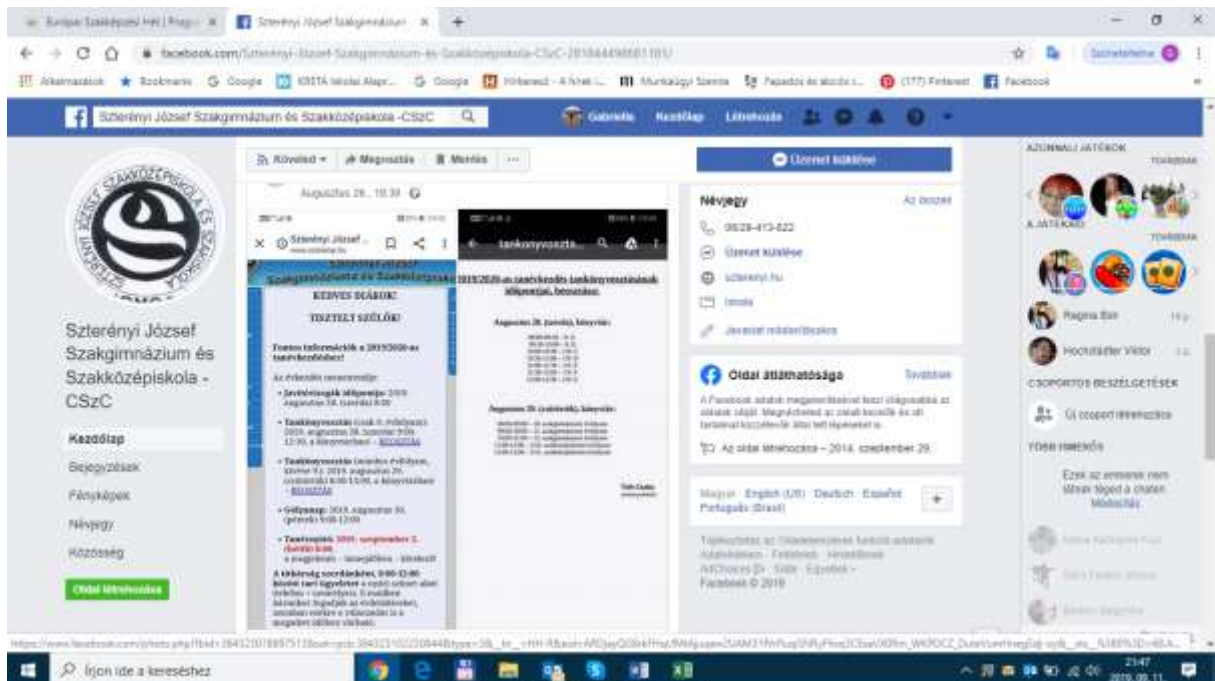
Európai Szakképzési Hét | Prog... × Sztrényi József Szakgimnázium ×

facebook.com/Szterényi-József-Szakgimnázium-és-Szakközépiskola-CSzC-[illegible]

Alkalmazások Bookmarks Google KRÉTA Iskolai Alapr... Google Hírbemező - A hírek i... Munkaügyi Szerviz Papadoc és alcsík s... (177) Pinterest Facebook

Szterényi József Szakgimnázium és Szakközépiskola -CSzC

Gabriella Kezdőlap Létrehozás

Szterényi József Szakgimnázium és Szakközépiskola - CSzC

Kezdőlap
Bejegyzések
Fényképek
Névjegy
Közösség

Oldal létrehozása

Követed Megosztás Mentés ...

Augusztus 28., 10:38

Szterényi József ...

tankönyvoszta...

KEDVES DIÁKOK!

TISZTELT SZÜLŐK!

Fontos információk a 2019/2020-as tanévkezdéshez!

2019/2020-as tanévkezdés tankönyvosztásának időpontjai, beosztása:

Augusztus 28. (szerda), könyvtár:

Augusztus 29. (csütörtök), könyvtár:

• Javítóvizsgák időpontja: 2019. augusztus 28. (szerda) 8:00

• Tankönyvosztás

• Tankönyvosztás

• Gólyanap: 2019. augusztus 30. (péntek) 9:00-12:00

• Tanévnyitó: 2019. szeptember 2. (hétfő) 8:00,

Üzenet küldése

Névjegy Az összes

06(28)-413-822

Üzenet küldése

szterenyi.hu

Iskola

Javasolt módosítások

Oldal átláthatósága További

A Facebook adatok megjelenítésével teszi világosabbá az oldalak célját. Megnézheted az oldalt kezelők és az oldalon közzétett tartalmak.

Az oldal létrehozása – 2014. szeptember 29.

Magyar · English (US) · Deutsch · Español · Português (Brasil)

Adatvédelem · Feltételek · Hirdetések · AdChoices · Sütik · Egyebek · Facebook © 2019

AZONNALI JÁTÉKOK TOVÁBBIAK

A JÁTÉKAID TOVÁBBIAK

Regina Bal

Hochstädter Viktor

CSOPORTOS BESZÉLGETÉSEK

Új csoport létrehozása

TÖBB ISMERŐS

Ezek az emberek nem látnak téged a chaten. Módosítás

Írjon ide a kereséshez

21:47
2019.09.11.